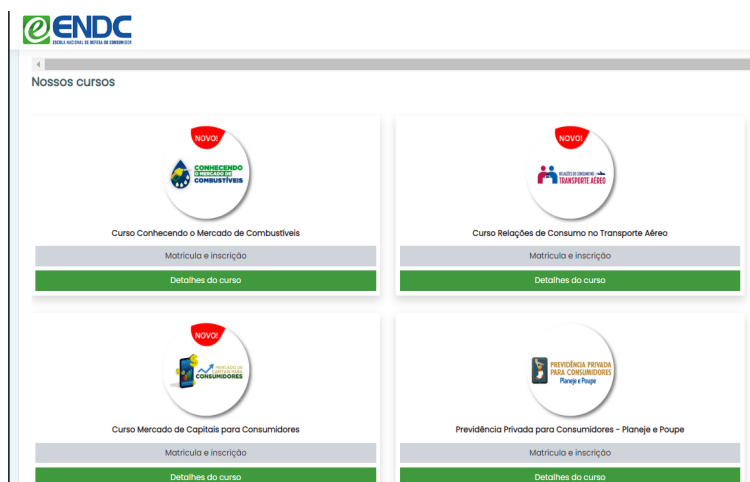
eENDC
ESCOLA NACIONAL DE DEFESA DO CONSUMIDOR

Nossos cursos

NOVO!
CONHECENDO O MERCADO DE COMBUSTÍVEIS
Curso Conhecendo o Mercado de Combustíveis
Matrícula e inscrição
Detalhes do curso

NOVO!
RELAÇÕES DE CONSUMO NO TRANSPORTE AÉREO
Curso Relações de Consumo no Transporte Aéreo
Matrícula e inscrição
Detalhes do curso

NOVO!
MERCADO DE CAPITAIS PARA CONSUMIDORES
Curso Mercado de Capitais para Consumidores
Matrícula e inscrição
Detalhes do curso

PREVIDÊNCIA PRIVADA PARA CONSUMIDORES Planeje e Poupe
Previdência Privada para Consumidores - Planeje e Poupe
Matrícula e inscrição
Detalhes do curso